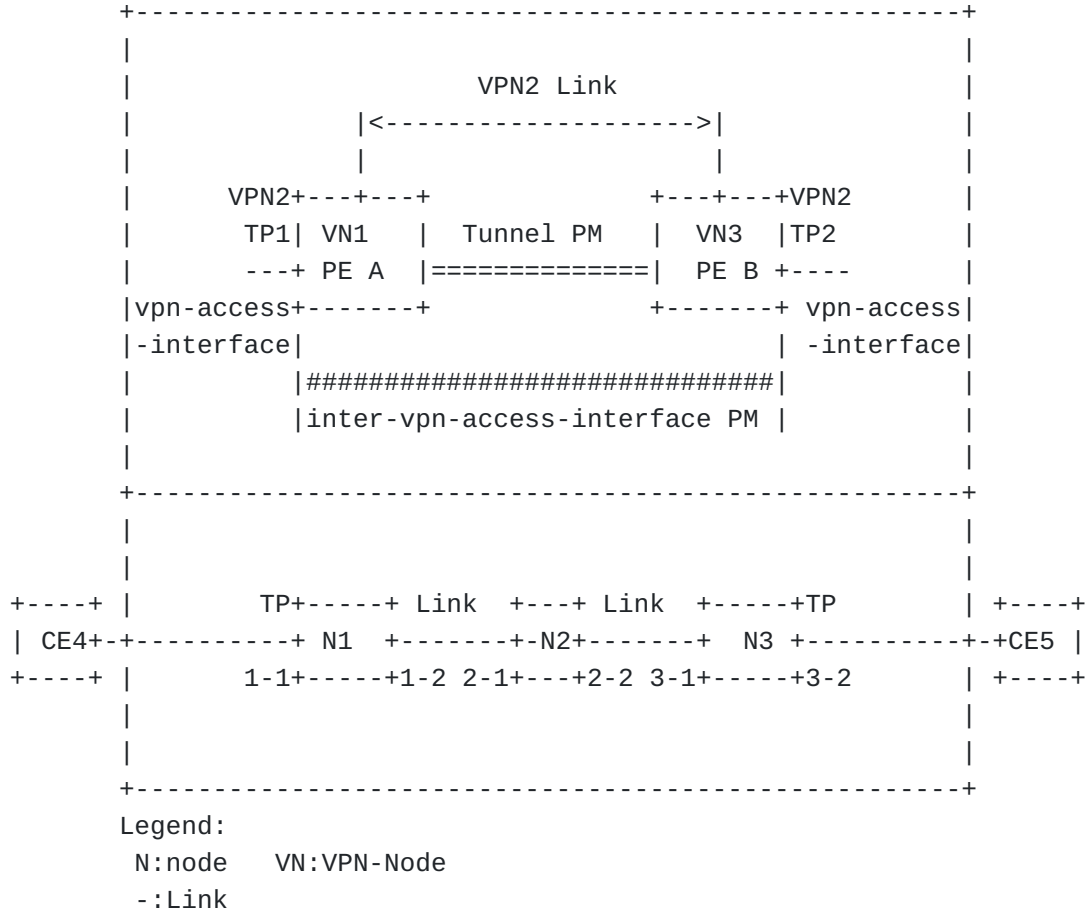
VPN2 Link

|<-------------------->|

VPN2+---+---+ +---+---+VPN2

TP1| VN1 | Tunnel PM | VN3 |TP2

---+ PE A |==============| PE B +----

|vpn-access+-------+ +-------+ vpn-access|

|-interface| | -interface|

|###############################|

|inter-vpn-access-interface PM |

TP+-----+ Link +---+ Link +-----+TP

| CE4+-+----------+ N1 +-------+-N2+-------+ N3 +----------+-+CE5 |

1-1+-----+1-2 2-1+---+2-2 3-1+-----+3-2

Legend:

N:node VN:VPN-Node

-:Link